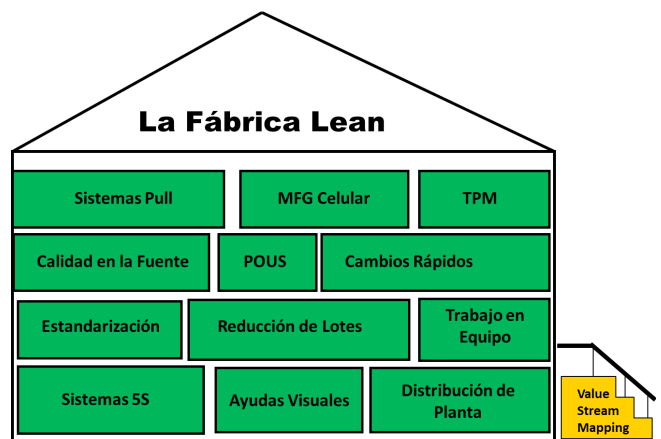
La Fábrica Lean

Sistemas Pull

MFG Celular

TPM

Calidad en la Fuente

POUS

Cambios Rápidos

Estandarización

Reducción de Lotes

Trabajo en Equipo

Sistemas 5S

Ayudas Visuales

Distribución de Planta

Value Stream Mapping